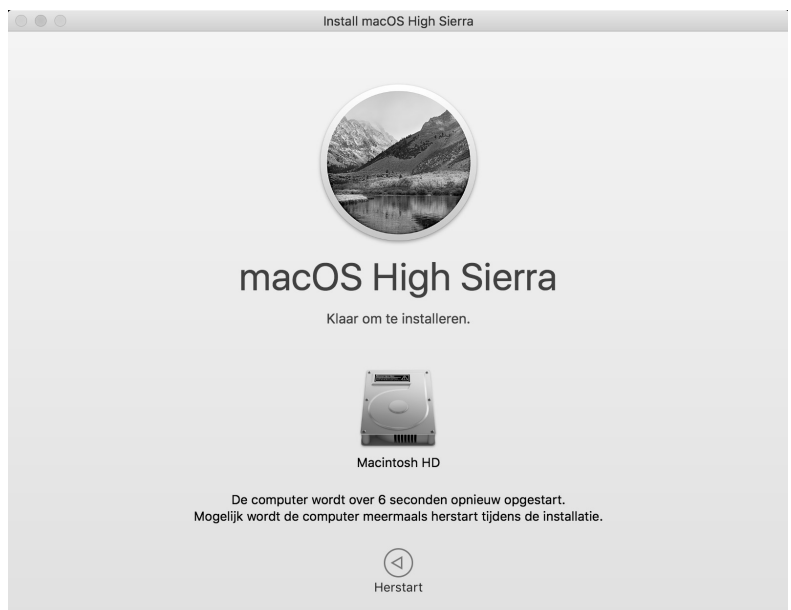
Install macOS High Sierra

macOS High Sierra

Klaar om te installeren.

Macintosh HD

De computer wordt over 6 seconden opnieuw opgestart.
Mogelijk wordt de computer meermaals herstart tijdens de installatie.

Herstart